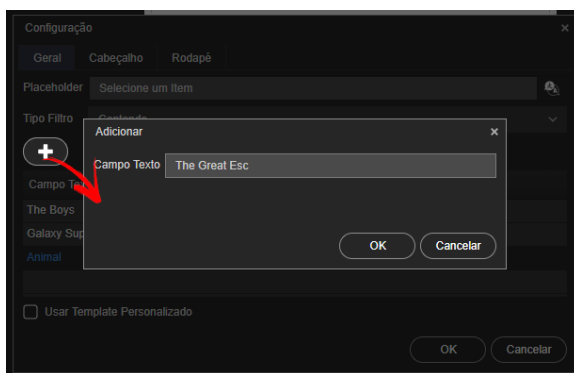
Configuração

Geral Cabeçalho Rodapé

Placeholder Selecione um Item

Tipo Filtro Contendo

Adicionar ×

Campo Texto The Great Esc

OK Cancelar

Campo Te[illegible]

The Boys

Galaxy Sup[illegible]

Animal

Usar Template Personalizado

OK Cancelar